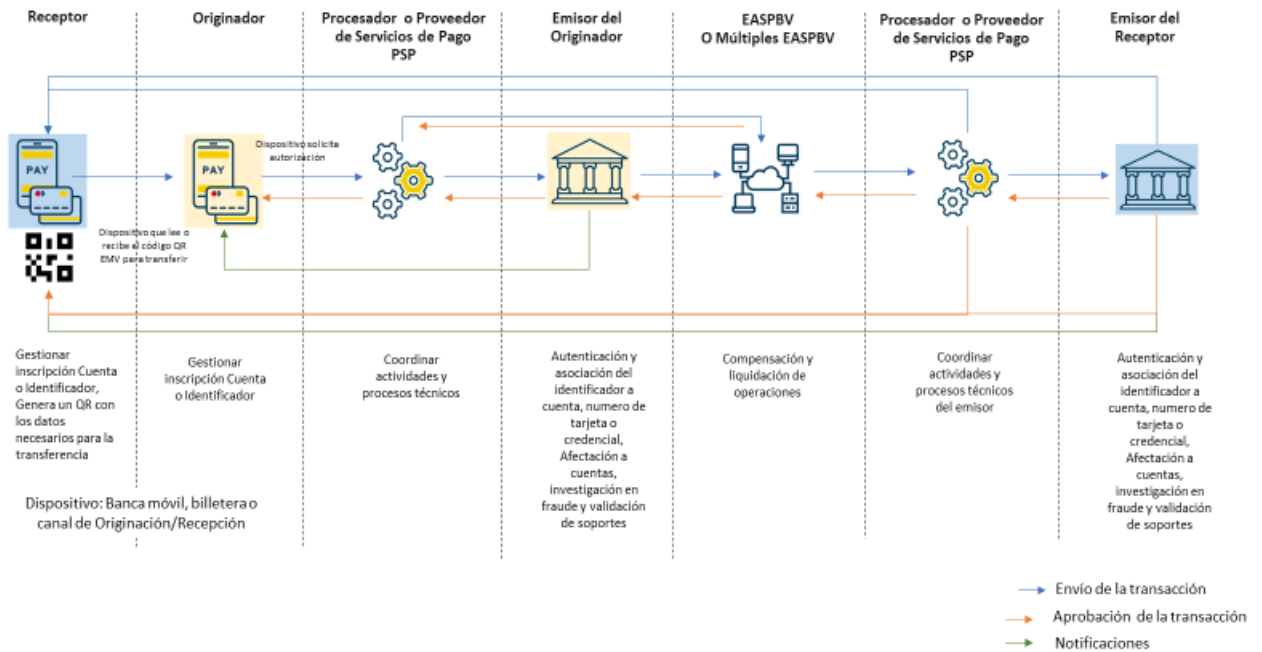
Receptor

Originador

Procesador o Proveedor de Servicios de Pago PSP

Emisor del Originador

EASPBV O Múltiples EASPBV

Procesador o Proveedor de Servicios de Pago PSP

Emisor del Receptor

PAY

PAY

Dispositivo solicita autorización

Dispositivo que lee o recibe el código QR EMV para transferir

Gestionar inscripción Cuenta o identificador, Genera un QR con los datos necesarios para la transferencia

Gestionar inscripción Cuenta o Identificador

Coordinar actividades y procesos técnicos

Autenticación y asociación del identificador a cuenta, numero de tarjeta o credencial, Afectación a cuentas, investigación en fraude y validación de soportes

Compensación y liquidación de operaciones

Coordinar actividades y procesos técnicos del emisor

Autenticación y asociación del identificador a cuenta, numero de tarjeta o credencial, Afectación a cuentas, investigación en fraude y validación de soportes

Dispositivo: Banca móvil, billetera o canal de Originación/Recepción

Envío de la transacción

Aprobación de la transacción

Notificaciones